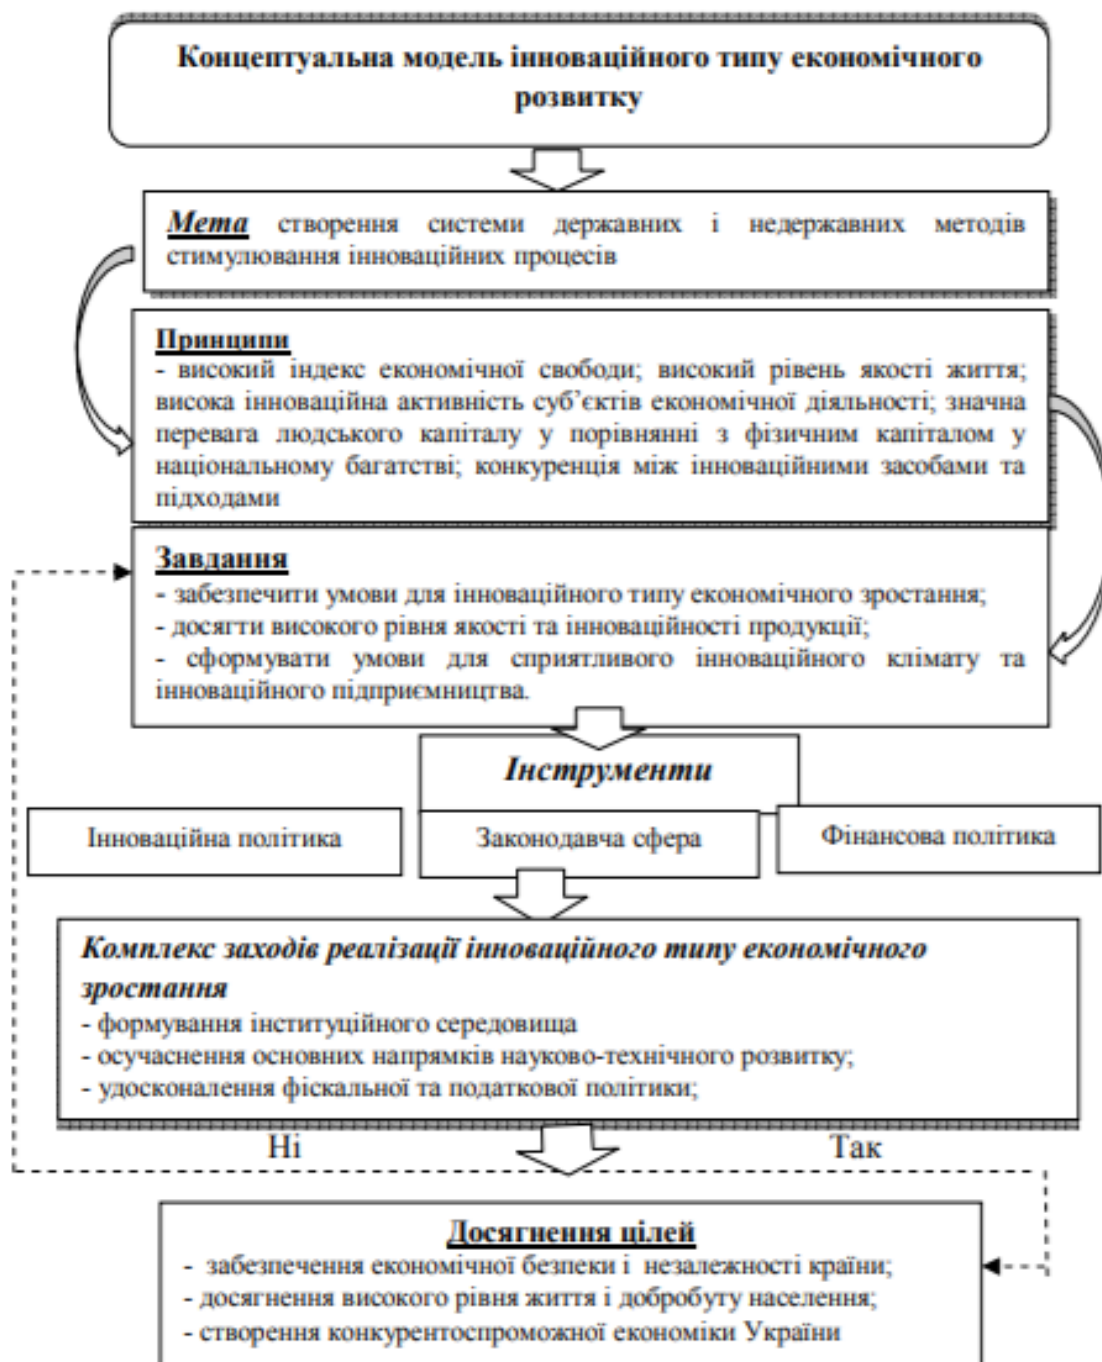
Концептуальна модель інноваційного типу економічного розвитку

Мета створення системи державних і недержавних методів стимулювання інноваційних процесів

Принципи
- високий індекс економічної свободи; високий рівень якості життя; висока інноваційна активність суб'єктів економічної діяльності; значна перевага людського капіталу у порівнянні з фізичним капіталом у національному багатстві; конкуренція між інноваційними засобами та підходами

Завдання
- забезпечити умови для інноваційного типу економічного зростання;
- досягти високого рівня якості та інноваційності продукції;
- сформувати умови для сприятливого інноваційного клімату та інноваційного підприємництва.

Інструменти

Інноваційна політика

Законодавча сфера

Фінансова політика

Комплекс заходів реалізації інноваційного типу економічного зростання
- формування інституційного середовища
- осучаснення основних напрямків науково-технічного розвитку;
- удосконалення фіскальної та податкової політики;

Ні

Так

Досягнення цілей
- забезпечення економічної безпеки і незалежності країни;
- досягнення високого рівня життя і добробуту населення;
- створення конкурентоспроможної економіки України